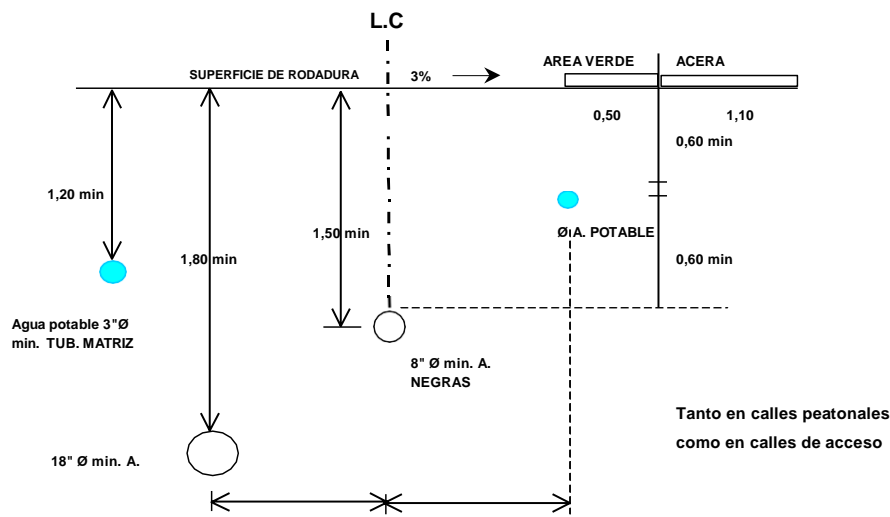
L.C

SUPERFICIE DE RODADURA

3%

AREA VERDE

ACERA

0,50

1,10

0,60 min

1,20 min

1,80 min

1,50 min

ØA. POTABLE

0,60 min

Agua potable 3"Ø min. TUB. MATRIZ

8" Ø min. A. NEGRAS

Tanto en calles peatonales como en calles de acceso

18" Ø min. A.